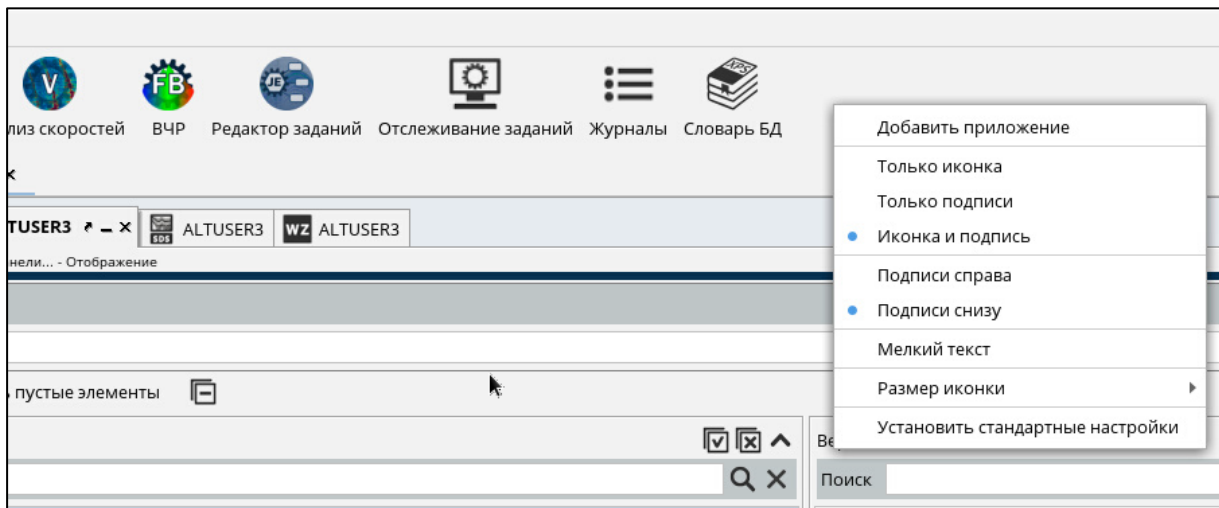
V FB JE XPS

лиз скоростей ВЧР Редактор заданий Отслеживание заданий Журналы Словарь БД

TUSER3 ALTUSER3 WZ ALTUSER3

нели... - Отображение

пустые элементы

Ве

Поиск

Добавить приложение

Только иконка

Только подписи

Иконка и подпись

Подписи справа

Подписи снизу

Мелкий текст

Размер иконки

Установить стандартные настройки